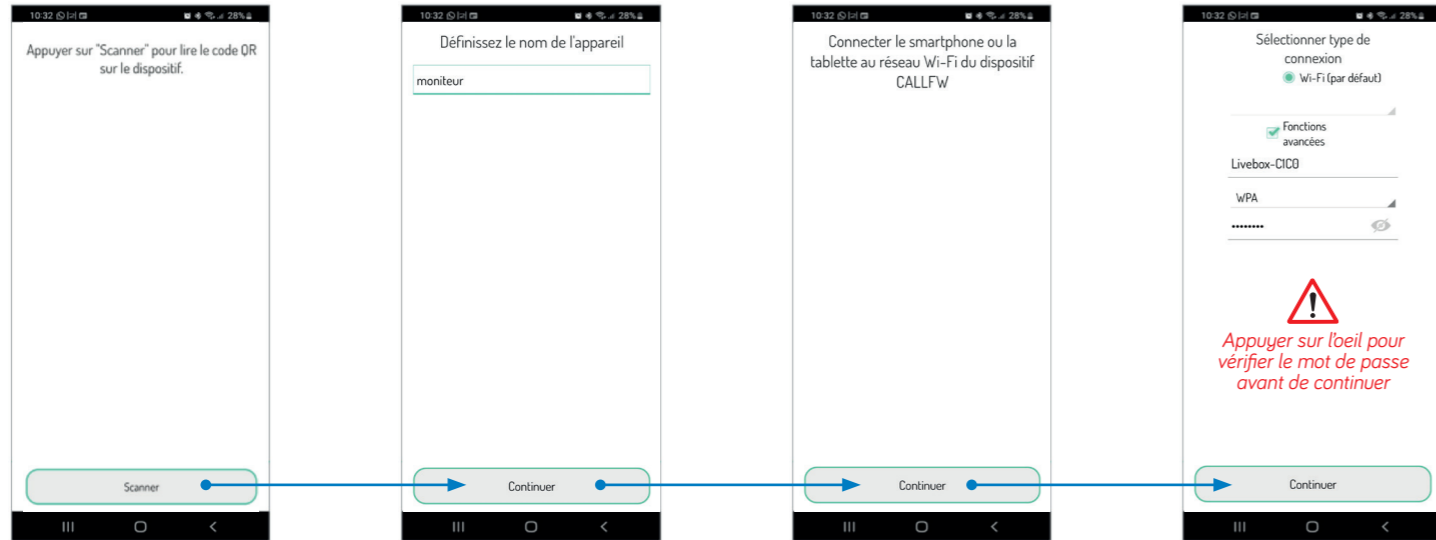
10:32 28%

Appuyer sur "Scanner" pour lire le code QR sur le dispositif.

Scanner

|||

10:32 28%

Définissez le nom de l'appareil

moniteur

Continuer

|||

10:32 28%

Connecter le smartphone ou la tablette au réseau Wi-Fi du dispositif CALLFW

Continuer

|||

10:32 28%

Sélectionner type de connexion

Wi-Fi (par défaut)

Fonctions avancées

Livebox-C1C0

WPA

••••••••

Appuyer sur l'oeil pour vérifier le mot de passe avant de continuer

Continuer

|||